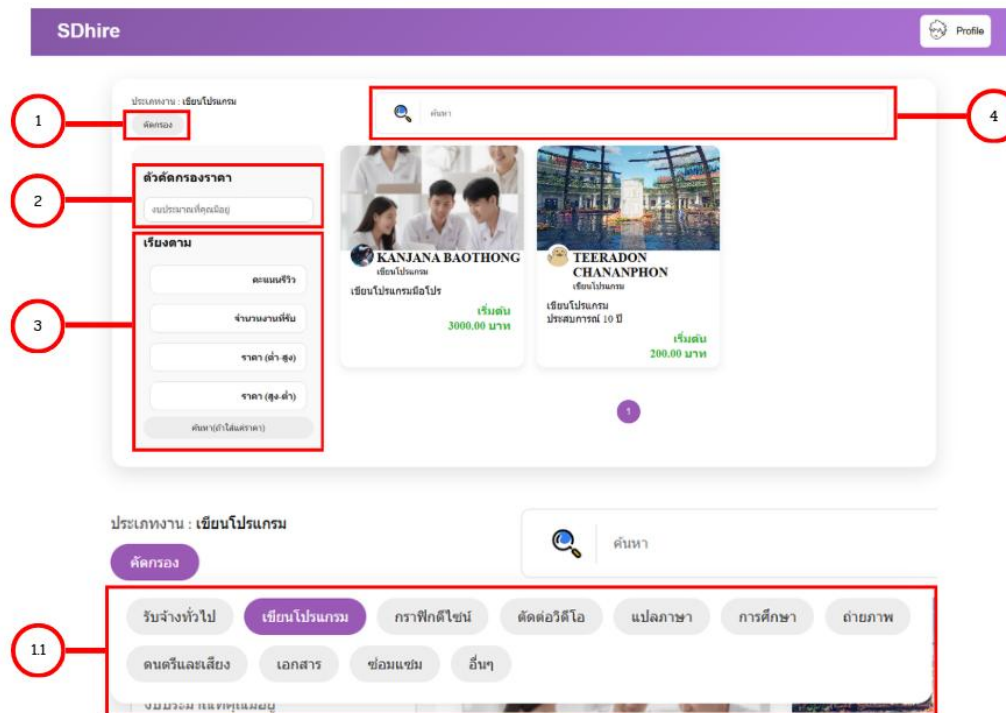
SDhire

Profile

ประเภทงาน : เขียนโปรแกรม

คัดกรอง

ค้นหา

1

4

ตัวคัดกรองราคา

งบประมาณที่คุณมีอยู่

2

เรียงตาม

คะแนนรีวิว

จำนวนงานที่รับ

ราคา (ต่ำ-สูง)

ราคา (สูง-ต่ำ)

ค้นหา(ถ้าใส่แค่ราคา)

3

KANJANA BAOTHONG
เขียนโปรแกรม

เขียนโปรแกรมมือโปร

เริ่มต้น
3000.00 บาท

TEERADON CHANANPHON
เขียนโปรแกรม

เขียนโปรแกรม
ประสบการณ์ 10 ปี

เริ่มต้น
200.00 บาท

1

ประเภทงาน : เขียนโปรแกรม

คัดกรอง

ค้นหา

11

รับจ้างทั่วไป | เขียนโปรแกรม | กราฟิกดีไซน์ | ตัดต่อวิดีโอ | แปลภาษา | การศึกษา | ถ่ายภาพ

ดนตรีและเสียง | เอกสาร | ซ่อมแซม | อื่นๆ

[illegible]